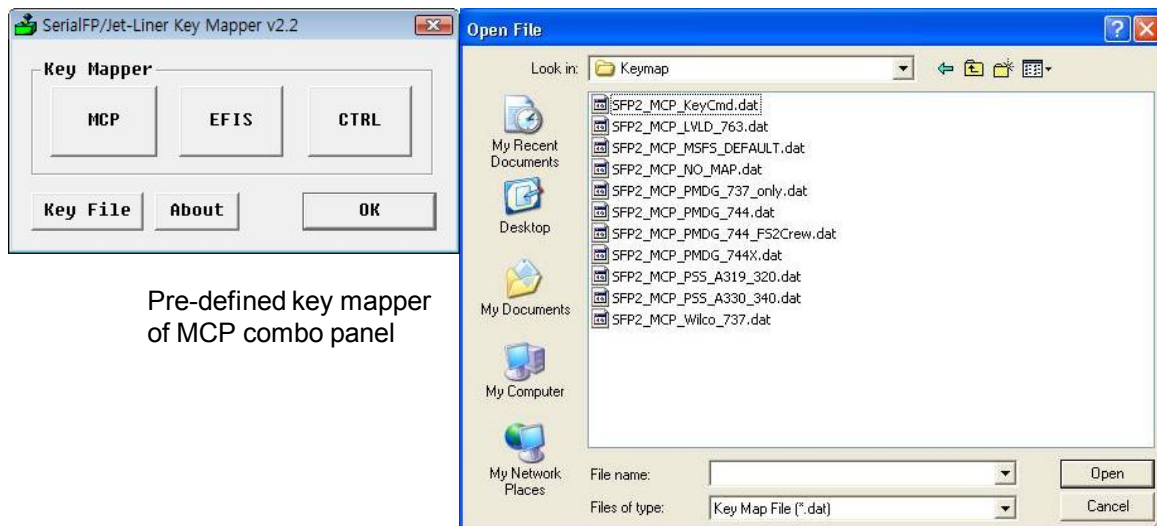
SerialFP/Jet-Liner Key Mapper v2.2

Key Mapper

MCP

EFIS

CTRL

Key File

About

OK

Pre-defined key mapper of MCP combo panel

Open File

Look in: Keymap

My Recent Documents

Desktop

My Documents

My Computer

My Network Places

SFP2_MCP_KeyCmd.dat
SFP2_MCP_LVLD_763.dat
SFP2_MCP_MSFS_DEFAULT.dat
SFP2_MCP_NO_MAP.dat
SFP2_MCP_PMDG_737_only.dat
SFP2_MCP_PMDG_744.dat
SFP2_MCP_PMDG_744_FS2Crew.dat
SFP2_MCP_PMDG_744X.dat
SFP2_MCP_PSS_A319_320.dat
SFP2_MCP_PSS_A330_340.dat
SFP2_MCP_Wilco_737.dat

File name:

Files of type: Key Map File (*.dat)

Open

Cancel